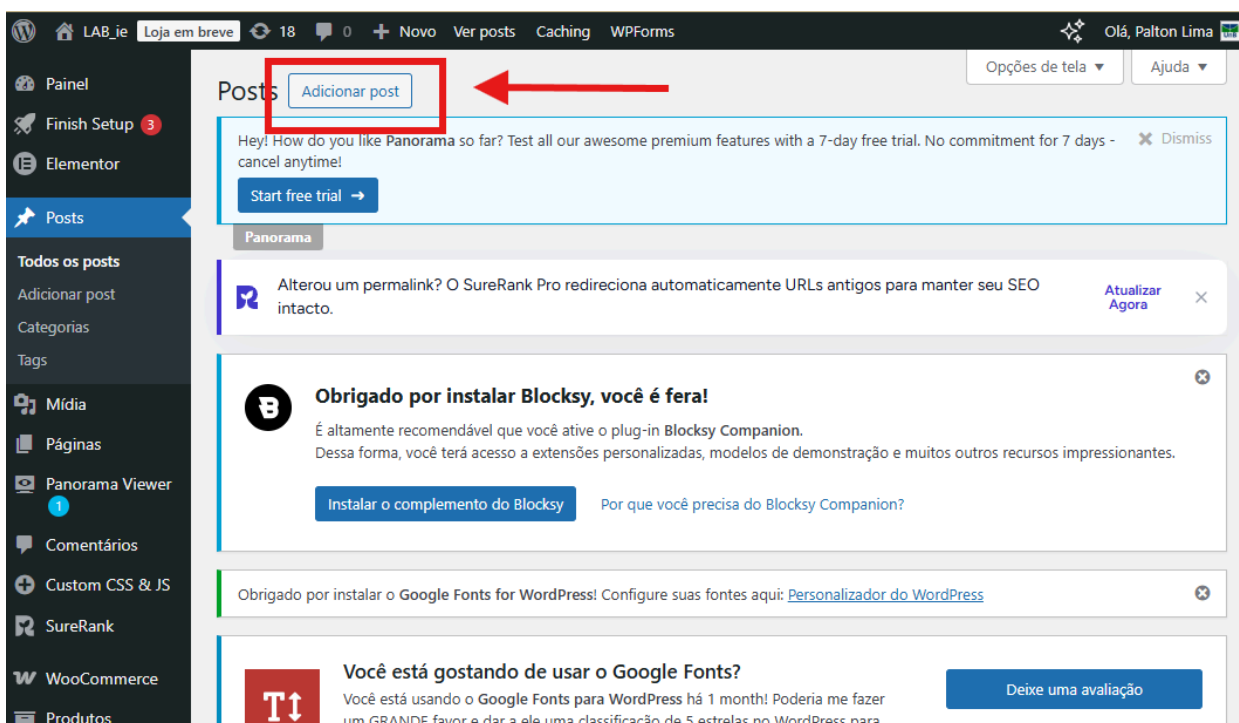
LAB_ie Loja em breve 18 0 + Novo Ver posts Caching WPForms Olá, Palton Lima

Painel
Finish Setup 3
Elementor
Posts
Todos os posts
Adicionar post
Categorias
Tags
Mídia
Páginas
Panorama Viewer 1
Comentários
Custom CSS & JS
SureRank
WooCommerce
Produtos

Opções de tela ▼ Ajuda ▼

Posts Adicionar post

Hey! How do you like Panorama so far? Test all our awesome premium features with a 7-day free trial. No commitment for 7 days - cancel anytime!

Dismiss

Start free trial →

Panorama

Alterou um permalink? O SureRank Pro redireciona automaticamente URLs antigos para manter seu SEO intacto.

Atualizar Agora

Obrigado por instalar Blocksy, você é fera!

É altamente recomendável que você ative o plug-in Blocksy Companion.
Dessa forma, você terá acesso a extensões personalizadas, modelos de demonstração e muitos outros recursos impressionantes.

Instalar o complemento do Blocksy Por que você precisa do Blocksy Companion?

Obrigado por instalar o Google Fonts for WordPress! Configure suas fontes aqui: Personalizador do WordPress

Você está gostando de usar o Google Fonts?

Você está usando o Google Fonts para WordPress há 1 month! Poderia me fazer um GRANDE favor e dar a ele uma classificação de 5 estrelas no WordPress para

Deixe uma avaliação